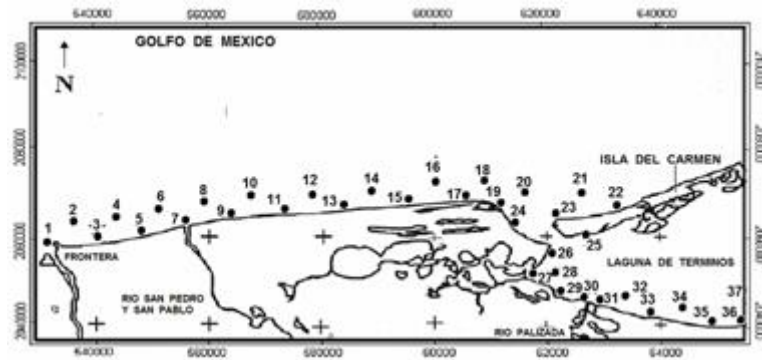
640000
660000
680000
600000
620000
640000

GOLFO DE MEXICO

N

ISLA DEL CARMEN

1 2 3 4 5 6 7 8 9 10 11 12 13 14 15 16 17 18 19 20 21 22 23 24 25 26 27 28 29 30 31 32 33 34 35 36 37

FRONTERA

RIO SAN PEDRO Y SAN PABLO

LAGUNA DE TERMINOS

RIO PALIZADA

640000
660000
680000
600000
620000
640000